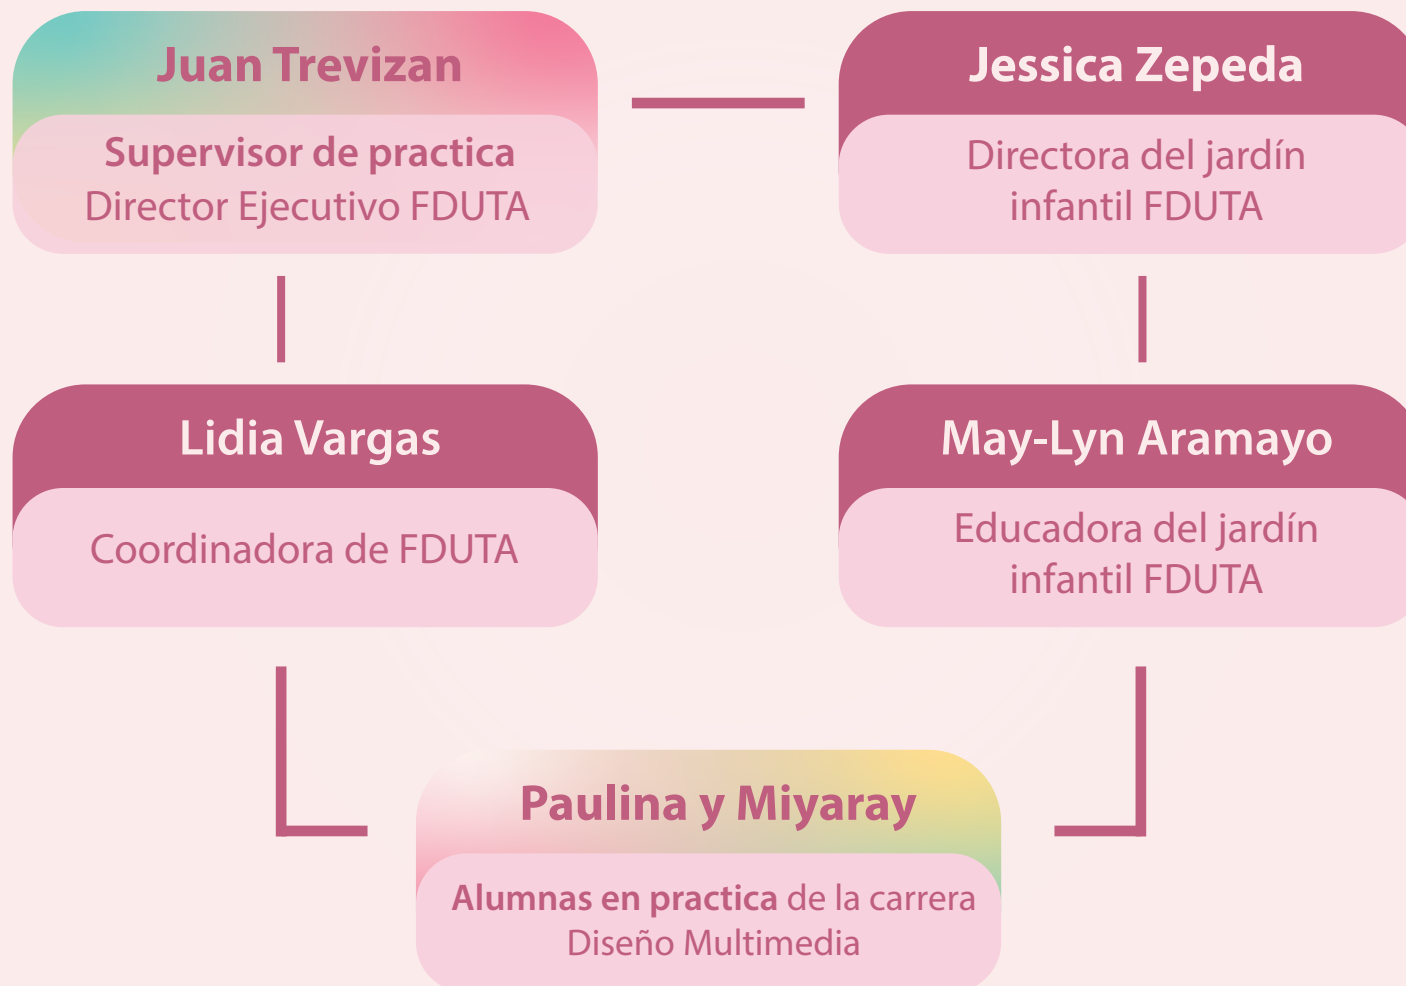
Juan Trevizan

Supervisor de practica
Director Ejecutivo FDUTA

Jessica Zepeda

Directora del jardín infantil FDUTA

Lidia Vargas

Coordinadora de FDUTA

May-Lyn Aramayo

Educadora del jardín infantil FDUTA

Paulina y Miyaray

Alumnas en practica de la carrera Diseño Multimedia